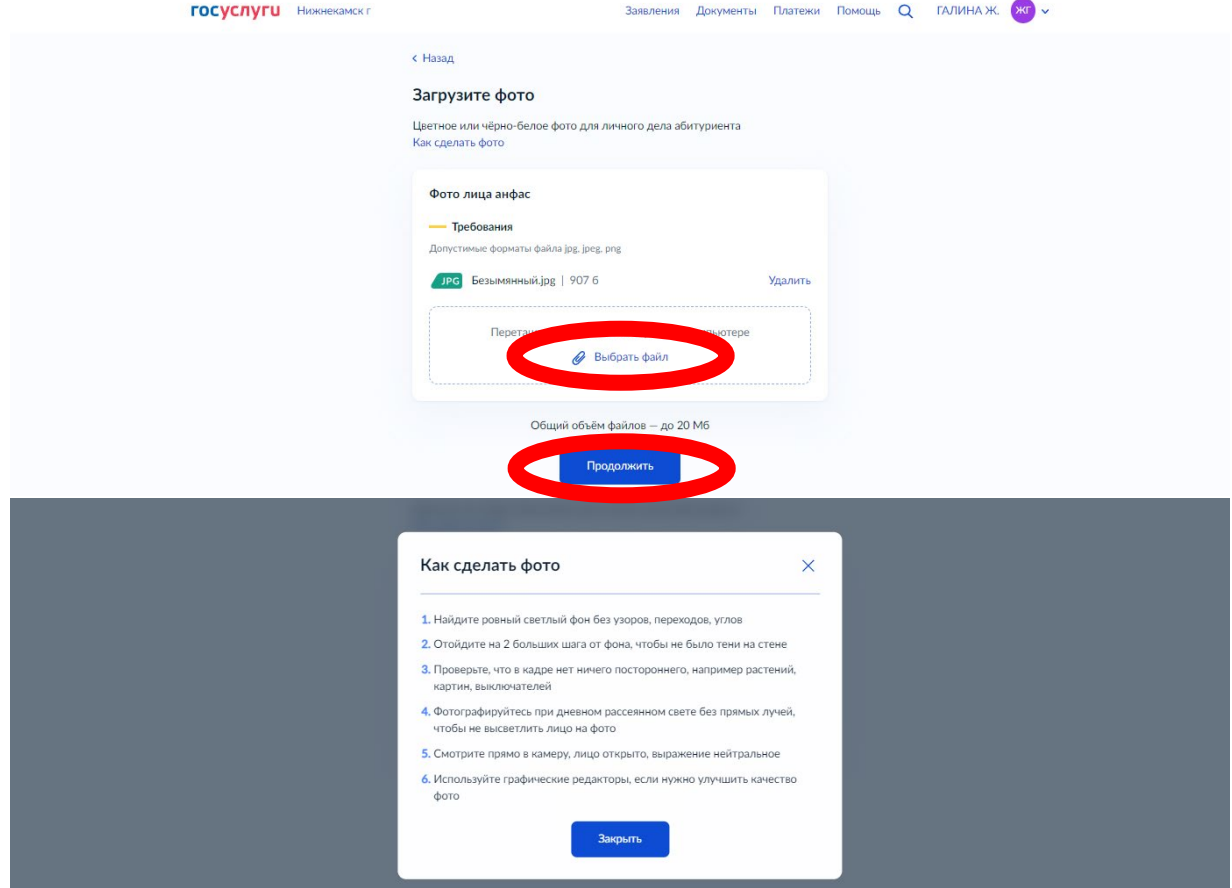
госуслуги Нижнекамск г

Заявления Документы Платежи Помощь ГАЛИНА Ж. ЖГ

‹ Назад

Загрузите фото

Цветное или чёрно-белое фото для личного дела абитуриента
Как сделать фото

Фото лица анфас

— Требования

Допустимые форматы файла jpg, jpeg, png

JPG Безымянный.jpg | 907 б Удалить

Перета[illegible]ьютере

Выбрать файл

Общий объём файлов — до 20 Мб

Продолжить

Как сделать фото

1. Найдите ровный светлый фон без узоров, переходов, углов
2. Отойдите на 2 больших шага от фона, чтобы не было тени на стене
3. Проверьте, что в кадре нет ничего постороннего, например растений, картин, выключателей
4. Фотографируйтесь при дневном рассеянном свете без прямых лучей, чтобы не высветлить лицо на фото
5. Смотрите прямо в камеру, лицо открыто, выражение нейтральное
6. Используйте графические редакторы, если нужно улучшить качество фото

Закрыть